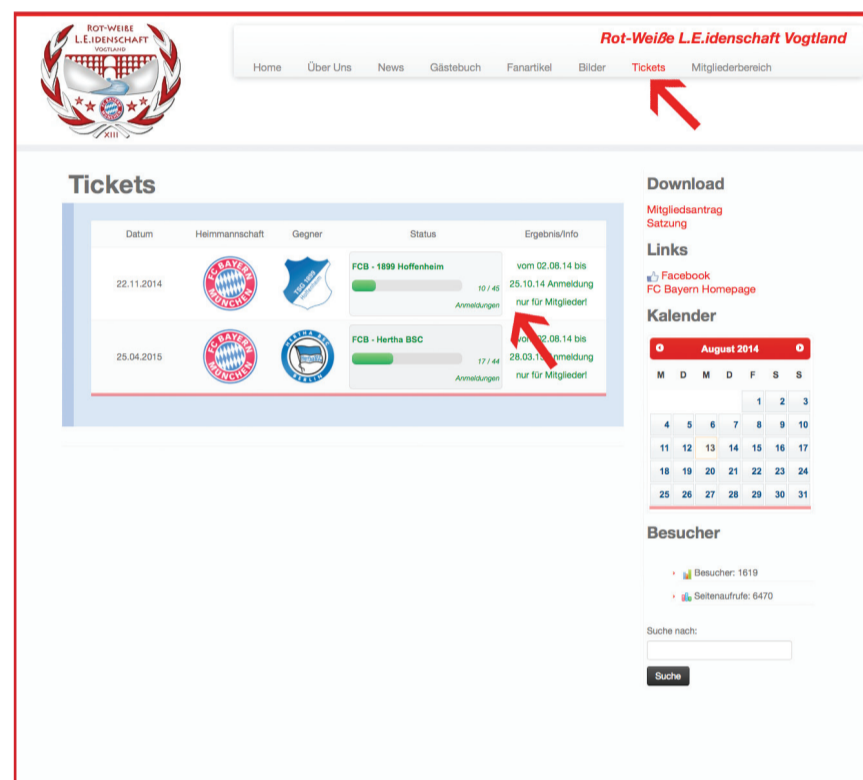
ROT-WEIẞE L.E.IDENSCHAFT VOGTLAND

XIII

Rot-Weiße L.E.idenschaft Vogtland

Home Über Uns News Gästebuch Fanartikel Bilder Tickets Mitgliederbereich

Tickets

| Datum | Heimmannschaft | Gegner | Status | Ergebnis/Info |
|---|---|---|---|---|
| 22.11.2014 | FC BAYERN MÜNCHEN | TSG 1899 Hoffenheim | FCB - 1899 Hoffenheim 10 / 45 Anmeldungen | vom 02.08.14 bis 25.10.14 Anmeldung nur für Mitglieder! |
| 25.04.2015 | FC BAYERN MÜNCHEN | HERTHA BSC BERLIN | FCB - Hertha BSC 17 / 44 Anmeldungen | vom 02.08.14 bis 28.03.1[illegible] Anmeldung nur für Mitglieder! |

Download

Mitgliedsantrag
Satzung

Links

Facebook
FC Bayern Homepage

Kalender

August 2014

| M | D | M | D | F | S | S |
|---|---|---|---|---|---|---|
| | | | | 1 | 2 | 3 |
| 4 | 5 | 6 | 7 | 8 | 9 | 10 |
| 11 | 12 | 13 | 14 | 15 | 16 | 17 |
| 18 | 19 | 20 | 21 | 22 | 23 | 24 |
| 25 | 26 | 27 | 28 | 29 | 30 | 31 |

Besucher

Besucher: 1619
Seitenaufrufe: 6470

Suche nach:

Suche